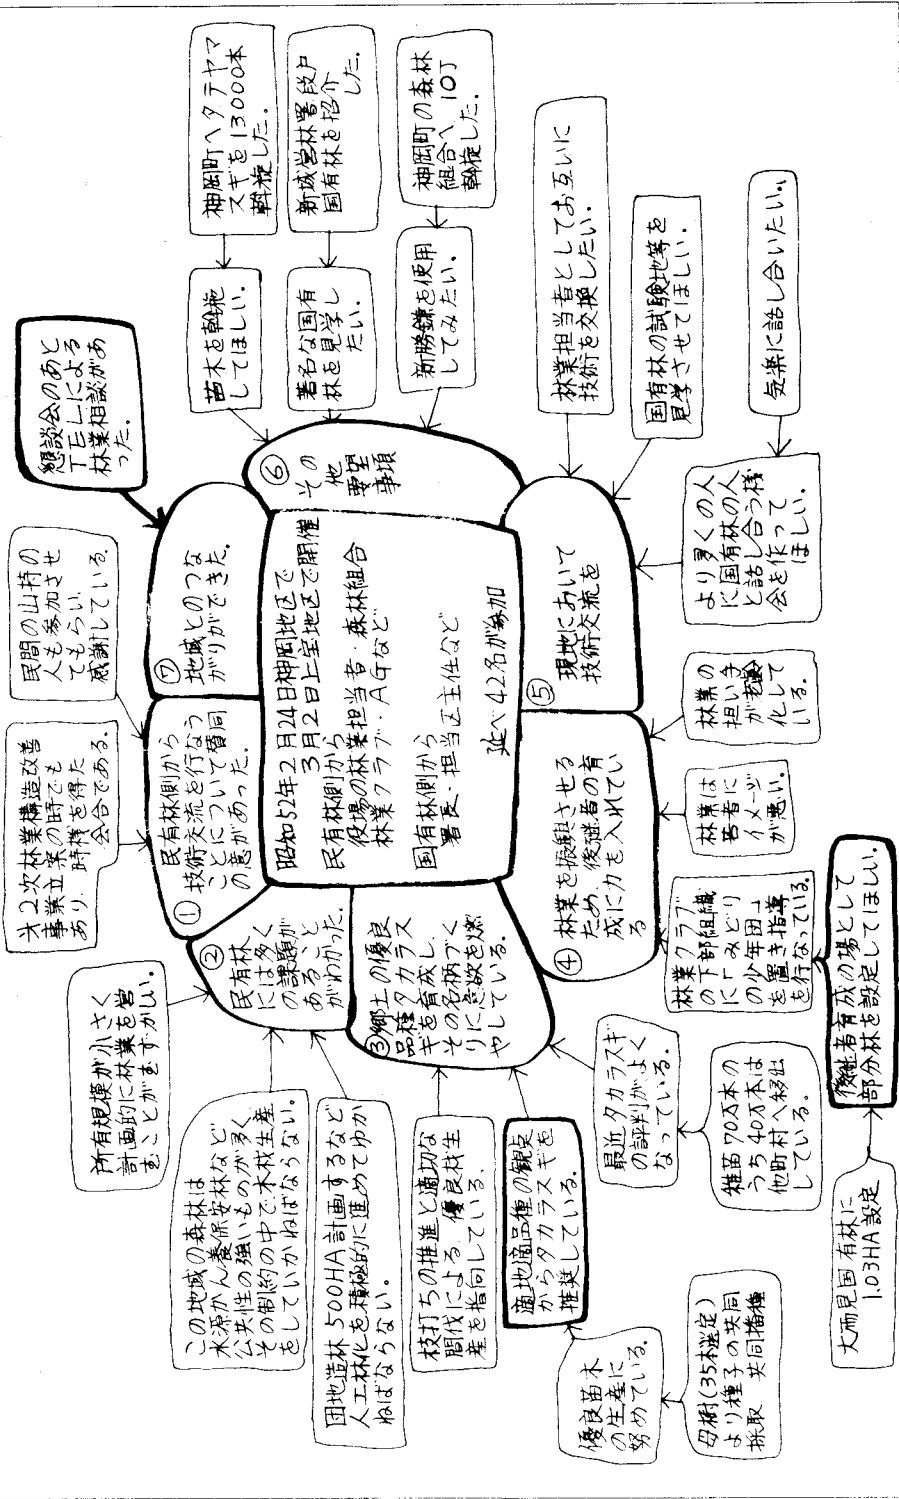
昭和52年2月24日神岡地区で
3月2日上宝地区で開催

民有林側から
役場の林業担当者・森林組合
林業クラブ・AGなど

国有林側から
署長・担当区主任など

延べ42名が参加

① 民有林側から技術交流を行なうことについて贅同の意があった。

② 民有林には多くの課題があることがわかった。

③ 郷土の優良品種タカラスギを育成し、その名柄づくりに意欲を燃やしている。

④ 林業を振興させるため、後継者の育成に力を入れている

⑤ 現地において技術交流を

⑥ その他要望事項

⑦ 地域とのつながりができた。

懇談会のあとTELによる林業相談があった。

民間の山持の人も参加させてもらい感謝している。

第2次林業構造改善事業立案の時でもあり、時宜を得た会合である。

所有規模が小さく計画的に林業を営むことがむずかしい。

この地域の森林は水源かん養保安林など公共性の強いものが多くその制約の中で木材生産をしていかねばならない。

団地造林500HA計画するなど人工林化を積極的に進めてゆかねばならない。

枝打ちの推進と適切な間伐により優良材生産を指向している。

適地適品種の観点からタカラスギを推奨している。

優良苗木の生産に努めている。

母樹(35本指定)より種子の共同採取 共同播種

最近タカラスギの評判がよくなっている。

推苗70万本のうち40万本は他町村へ移出している。

後継者育成の場として部分林を設定してほしい。

大雨見国有林に1.03HA設定

林業クラブの下部組織に「みどりの少年団」を置き指導を行なっている。

林業は若者にイメージが悪い。

林業の担い手が老齢化している。

よりゞ多くの人に国有林の人と話し合う様な会を作ってほしい。

気楽に話し合いたい。

国有林の試験地等を見学させてほしい。

林業担当者としてお互いに技術を交換したい。

新勝鎌を使用してみたい。

神岡町の森林組合へ10丁斡旋した。

著名な国有林を見学したい。

新城営林署段戸国有林を紹介した。

苗木を斡旋してほしい。

神岡町ヘタテヤマスギを13000本斡旋した。